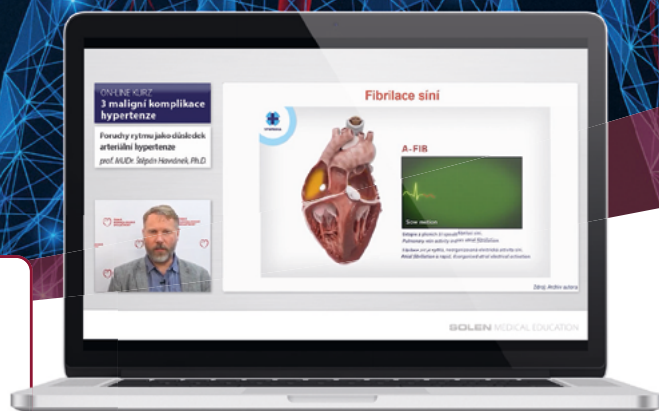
ON-LINE KURZ
3 maligní komplikace hypertenze

Poruchy rytmu jako důsledek arteriální hypertenze
prof. MUDr. Štěpán Havránek, Ph.D.

Fibrilace síní

A-FIB

Slow motion

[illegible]

Zdroj: Archiv autora

SOLEN MEDICAL EDUCATION